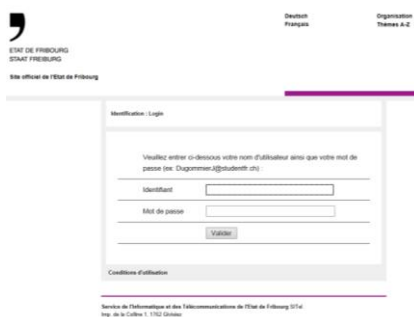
ETAT DE FRIBOURG
STAAT FREIBURG

Site officiel de l'Etat de Fribourg

Deutsch
Français

Organisation
Thèmes A-Z

Identification : Login

Veuillez entrer ci-dessous votre nom d'utilisateur ainsi que votre mot de passe (ex: DugommierJ@studentfr.ch)

Identifiant

Mot de passe

Valider

Conditions d'utilisation

Service de l'Informatique et des Télécommunications de l'Etat de Fribourg SITel
Imp. de la Colline 1, 1762 Givisiez